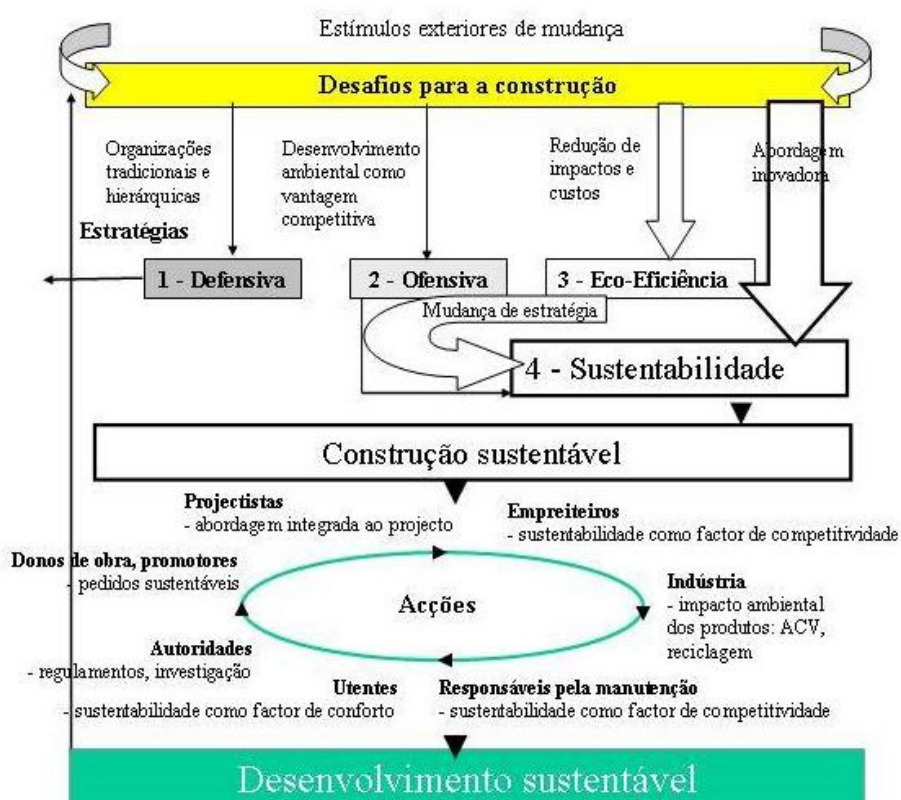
Estímulos exteriores de mudança

Desafios para a construção

Organizações tradicionais e hierárquicas

Desenvolvimento ambiental como vantagem competitiva

Redução de impactos e custos

Abordagem inovadora

Estratégias

1 - Defensiva

2 - Ofensiva

3 - Eco-Eficiência

Mudança de estratégia

4 - Sustentabilidade

Construção sustentável

Projectistas
- abordagem integrada ao projecto

Empreiteiros
- sustentabilidade como factor de competitividade

Donos de obra, promotores
- pedidos sustentáveis

Acções

Indústria
- impacto ambiental dos produtos: ACV, reciclagem

Autoridades
- regulamentos, investigação

Utentes
- sustentabilidade como factor de conforto

Responsáveis pela manutenção
- sustentabilidade como factor de competitividade

Desenvolvimento sustentável